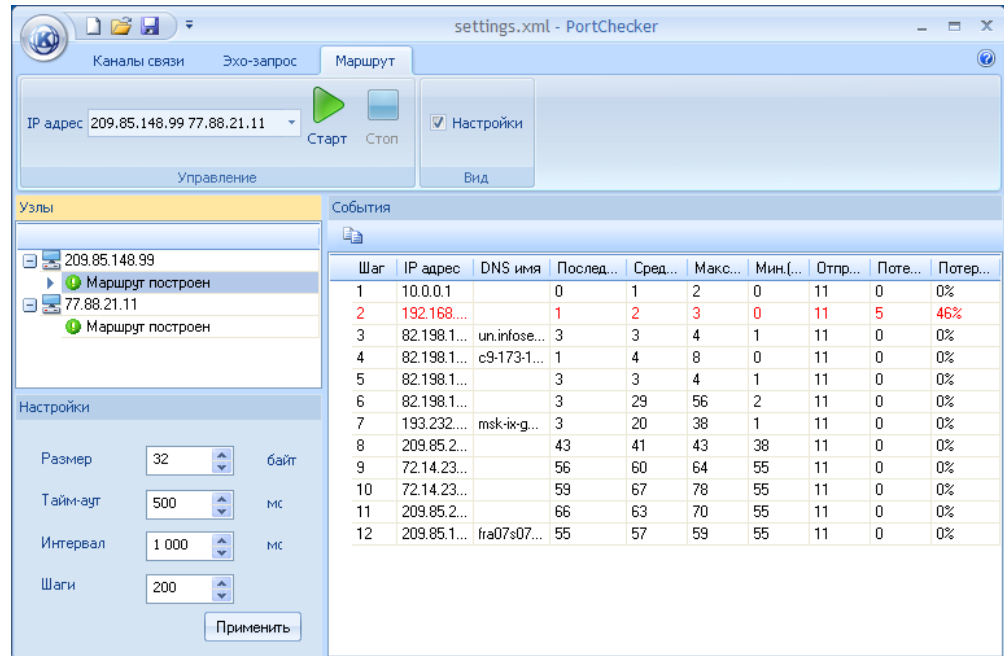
settings.xml - PortChecker

Каналы связи | Эхо-запрос | Маршрут

IP адрес 209.85.148.99 77.88.21.11

Старт | Стоп

Управление

Настройки

Вид

Узлы

209.85.148.99
Маршрут построен
77.88.21.11
Маршрут построен

Настройки

Размер 32 байт

Тайм-аут 500 мс

Интервал 1 000 мс

Шаги 200

Применить

События

| Шаг | IP адрес | DNS имя | Послед... | Сред... | Макс... | Мин.(... | Отпр... | Поте... | Потер... |
|---|---|---|---|---|---|---|---|---|---|
| 1 | 10.0.0.1 | | 0 | 1 | 2 | 0 | 11 | 0 | 0% |
| 2 | 192.168.... | | 1 | 2 | 3 | 0 | 11 | 5 | 46% |
| 3 | 82.198.1... | un.infose... | 3 | 3 | 4 | 1 | 11 | 0 | 0% |
| 4 | 82.198.1... | c9-173-1... | 1 | 4 | 8 | 0 | 11 | 0 | 0% |
| 5 | 82.198.1... | | 3 | 3 | 4 | 1 | 11 | 0 | 0% |
| 6 | 82.198.1... | | 3 | 29 | 56 | 2 | 11 | 0 | 0% |
| 7 | 193.232.... | msk-ix-g... | 3 | 20 | 38 | 1 | 11 | 0 | 0% |
| 8 | 209.85.2... | | 43 | 41 | 43 | 38 | 11 | 0 | 0% |
| 9 | 72.14.23... | | 56 | 60 | 64 | 55 | 11 | 0 | 0% |
| 10 | 72.14.23... | | 59 | 67 | 78 | 55 | 11 | 0 | 0% |
| 11 | 209.85.2... | | 66 | 63 | 70 | 55 | 11 | 0 | 0% |
| 12 | 209.85.1... | fra07s07... | 55 | 57 | 59 | 55 | 11 | 0 | 0% |